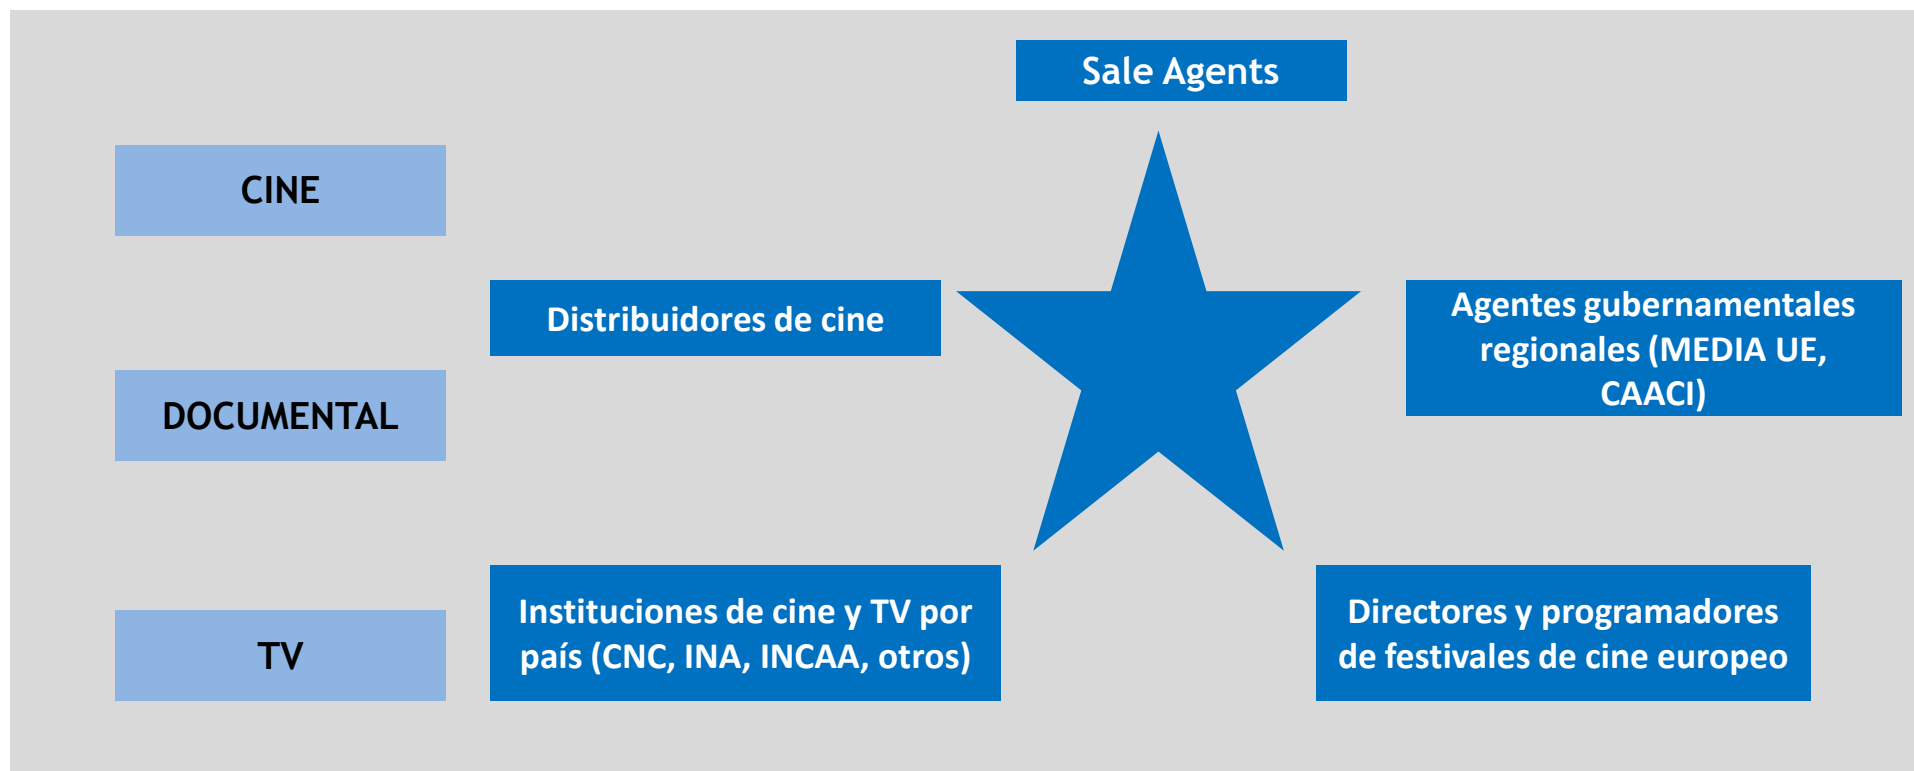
Sale Agents

CINE

DOCUMENTAL

TV

Distribuidores de cine

Agentes gubernamentales regionales (MEDIA UE, CAACI)

Instituciones de cine y TV por país (CNC, INA, INCAA, otros)

Directores y programadores de festivales de cine europeo